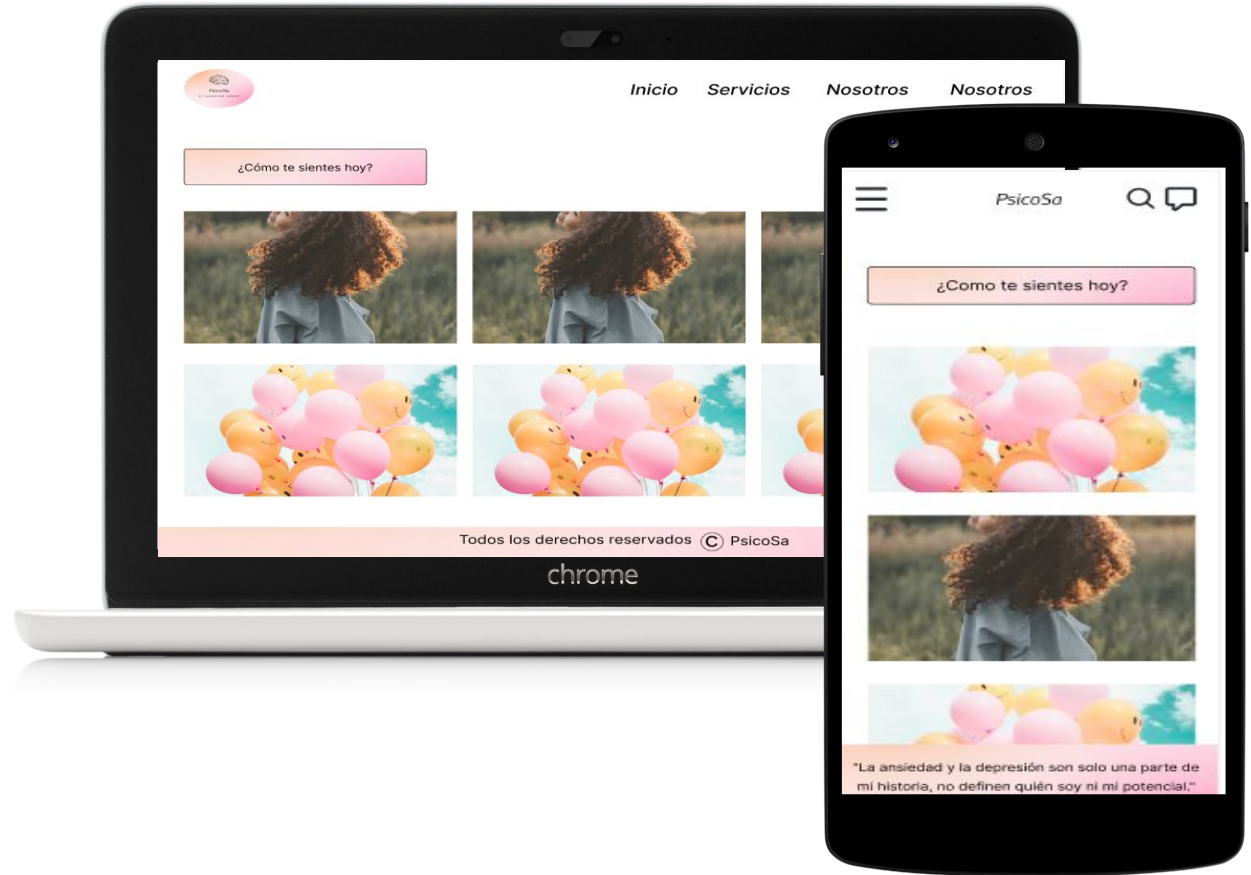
PsicoSa
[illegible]

Inicio Servicios Nosotros Nosotros

¿Cómo te sientes hoy?

Todos los derechos reservados © PsicoSa

chrome

PsicoSa

¿Como te sientes hoy?

"La ansiedad y la depresión son solo una parte de mi historia, no definen quién soy ni mi potencial."